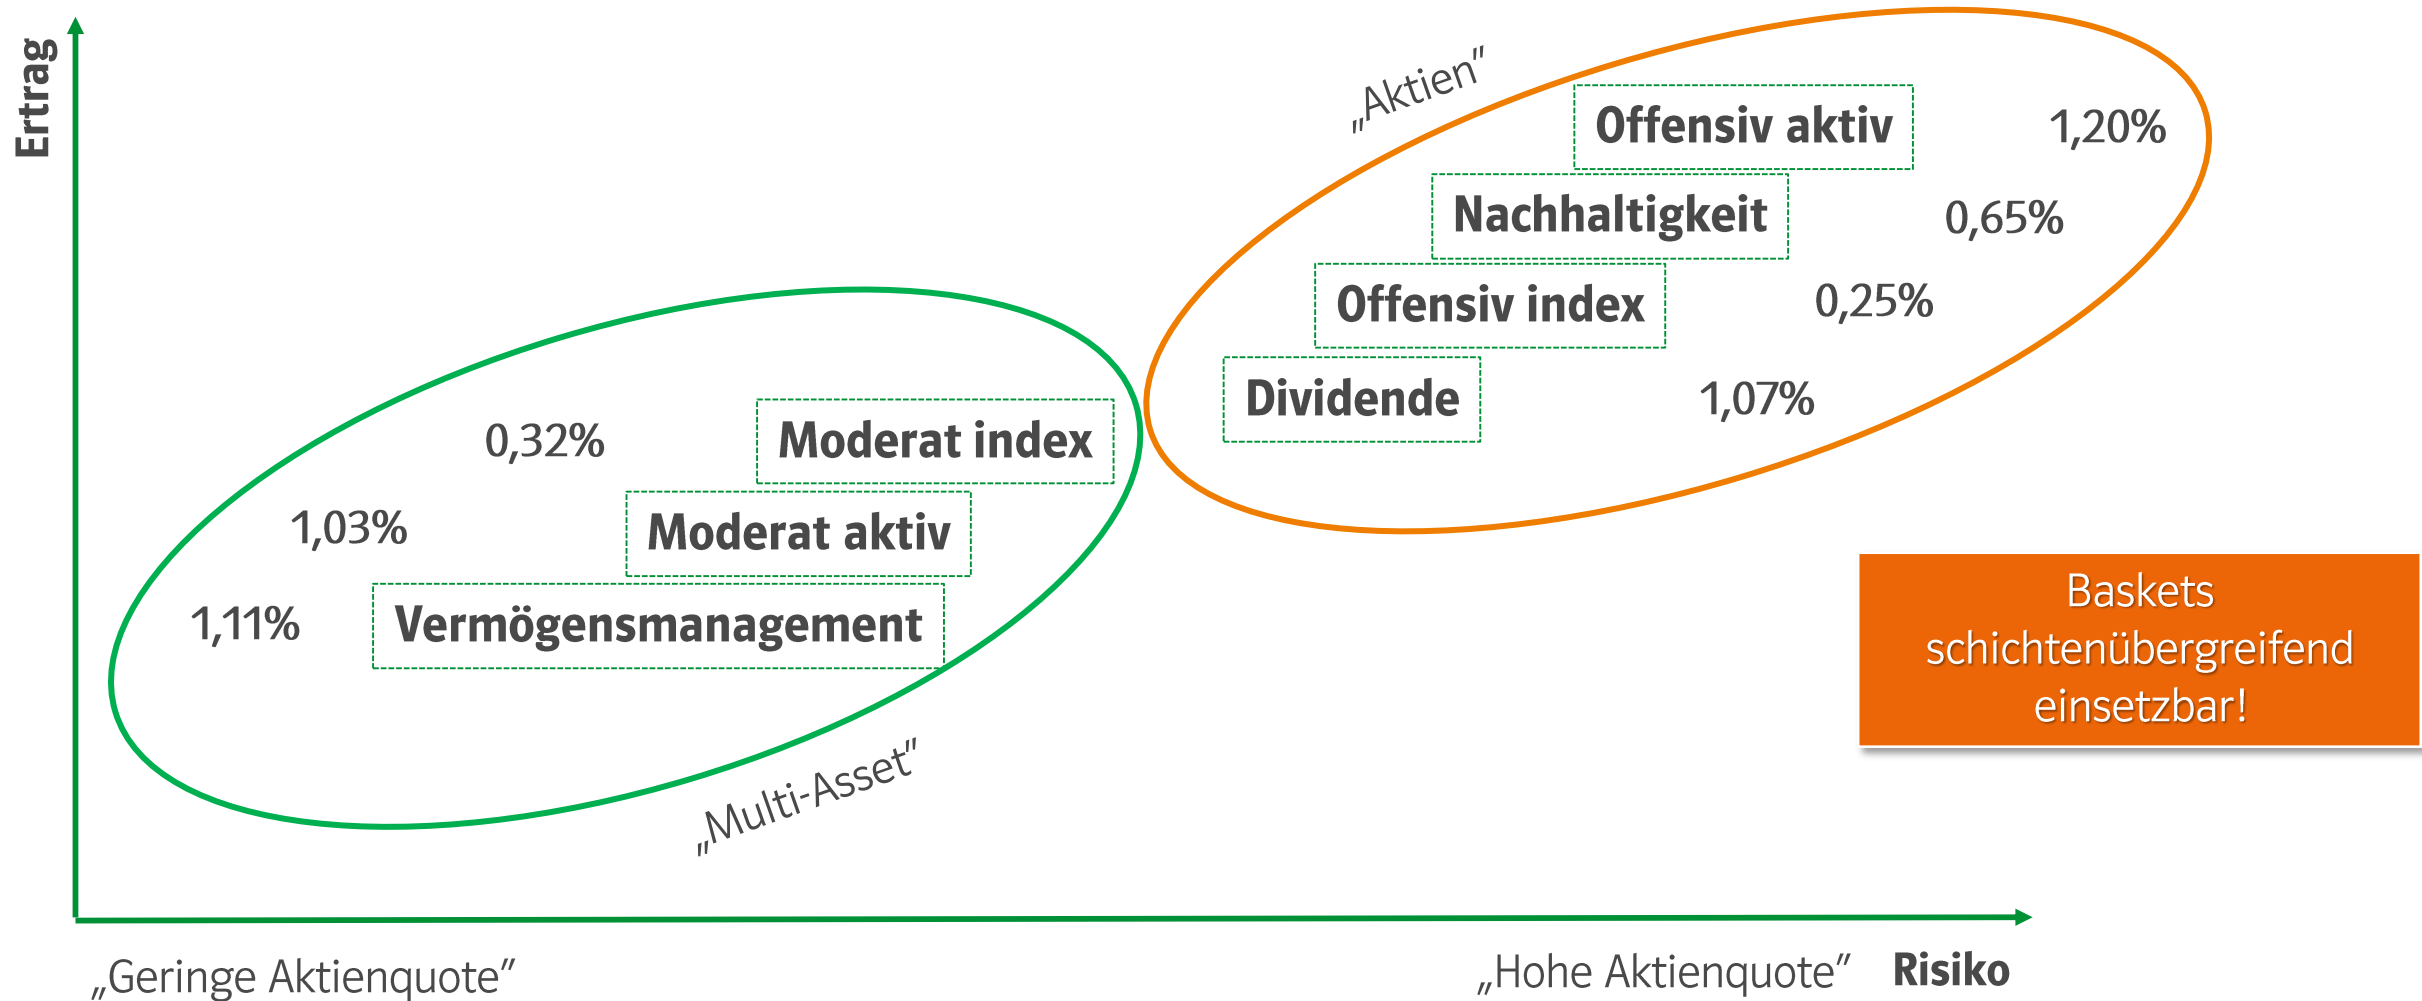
Ertrag

„Aktien"

Offensiv aktiv 1,20%

Nachhaltigkeit 0,65%

Offensiv index 0,25%

Dividende 1,07%

0,32% Moderat index

1,03% Moderat aktiv

1,11% Vermögensmanagement

„Multi-Asset"

Baskets schichtenübergreifend einsetzbar!

„Geringe Aktienquote"

„Hohe Aktienquote" Risiko